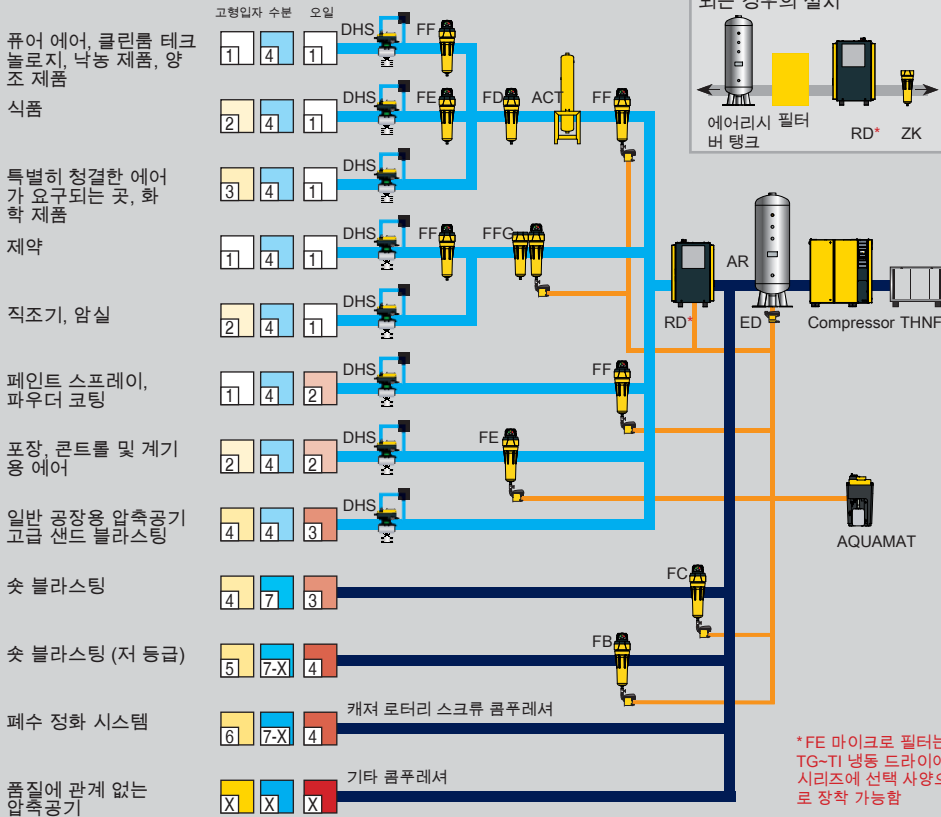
고형입자 수분 오일

되는 경우의 설치

에어리시버 탱크
필터
RD*
ZK

퓨어 에어, 클린룸 테크놀로지, 낙농 제품, 양조 제품
1 4 1
DHS FF

식품
2 4 1
DHS FE FD ACT FF

특별히 청결한 에어가 요구되는 곳, 화학 제품
3 4 1
DHS

제약
1 4 1
DHS FF FFG

직조기, 암실
2 4 1
DHS

RD*
AR
ED
Compressor THNF

페인트 스프레이, 파우더 코팅
1 4 2
DHS FF

포장, 콘트롤 및 계기용 에어
2 4 2
DHS FE

일반 공장용 압축공기 고급 샌드 블라스팅
4 4 3
DHS

AQUAMAT

숏 블라스팅
4 7 3
FC

숏 블라스팅 (저 등급)
5 7-X 4
FB

폐수 정화 시스템
6 7-X 4
캐져 로터리 스크류 콤푸레셔

품질에 관계 없는 압축공기
X X X
기타 콤푸레셔

*FE 마이크로 필터는 TG~TI 냉동 드라이어 시리즈에 선택 사양으로 장착 가능함